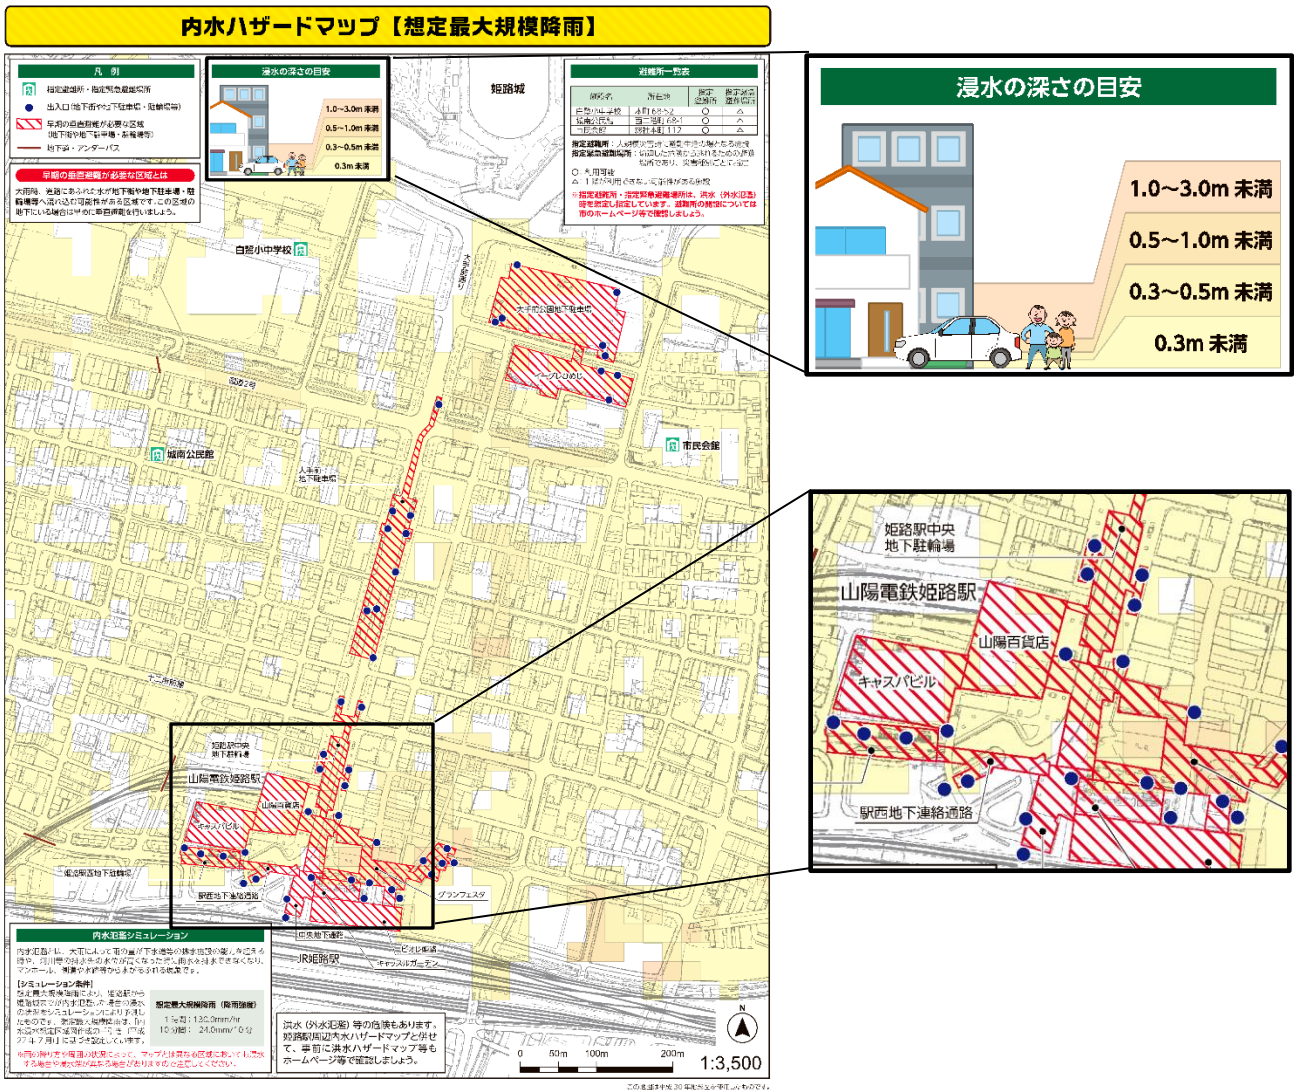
内水ハザードマップ【想定最大規模降雨】

凡 例
指定避難所・指定緊急避難場所
出入口（地下街や地下駐車場・駐輪場等）
早期の垂直避難が必要な区域（地下街や地下駐車場・駐輪場等）
地下道・アンダーパス

早期の垂直避難が必要な区域とは
大雨時、道路にあふれた水が地下街や地下駐車場・駐輪場等へ流れ込む可能性がある区域です。この区域の地下にいる場合は早めに垂直避難を行いましょう。

浸水の深さの目安
1.0~3.0m 未満
0.5~1.0m 未満
0.3~0.5m 未満
0.3m 未満

姫路城

避難所一覧表
| 施設名 | 所在地 | 指定避難所 | 指定緊急避難場所 |
|---|---|---|---|
| 白鷺小中学校 | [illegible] | ○ | △ |
| 城南公民館 | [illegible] | ○ | △ |
| 市民会館 | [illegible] | ○ | △ |

指定避難所：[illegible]
指定緊急避難場所：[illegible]
○ 利用可能
△ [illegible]
※指定避難所・指定緊急避難場所は、洪水（外水氾濫）時を想定し指定しています。避難所の開設については市のホームページ等で確認しましょう。

白鷺小中学校
大手前通り
大手前公園地下駐車場
イーグレひめじ
国道2号
城南公民館
市民会館
入来町地下駐車場
十二所前線
姫路駅中央地下駐輪場
山陽電鉄姫路駅
山陽百貨店
キャスパビル
山陽姫路駅西地下駐輪場
駅西地下連絡通路
グランフェスタ
中央地下通路
ピオレ姫路
キャスパルガーデン
JR姫路駅

内水氾濫シミュレーション
内水氾濫とは、大雨によって雨の量が下水道等の排水施設の能力を超える時や、河川等の排水先の水位が高くなった時に、雨水を排水できなくなり、マンホール、側溝や水路等からあふれる現象です。
【シミュレーション条件】
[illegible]
想定最大規模降雨（降雨強度）
1時間：130.0mm/hr
10分間：24.0mm/10分
※雨の降り方や地盤の状況によっては、マップに表示している区域以外でも浸水する場合があります。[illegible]

洪水（外水氾濫）等の危険もあります。姫路駅周辺洪水ハザードマップと併せて、事前に洪水ハザードマップ等もホームページ等で確認しましょう。

N
0 50m 100m 200m
1:3,500

浸水の深さの目安
1.0~3.0m 未満
0.5~1.0m 未満
0.3~0.5m 未満
0.3m 未満

姫路駅中央地下駐輪場
山陽電鉄姫路駅
山陽百貨店
キャスパビル
駅西地下連絡通路

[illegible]